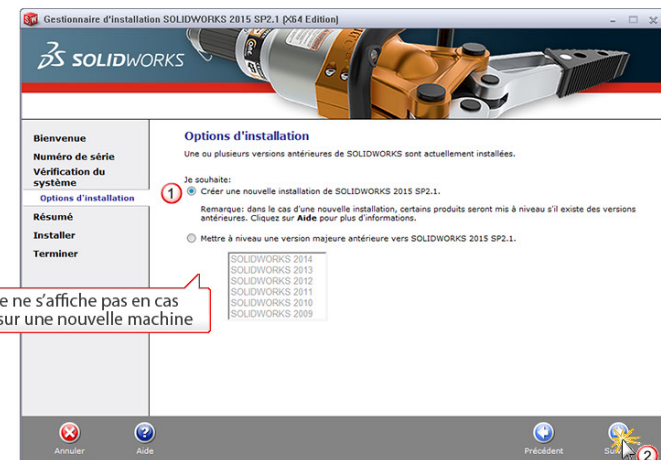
Gestionnaire d'installation SOLIDWORKS 2015 SP2.1 (X64 Edition)

SOLIDWORKS

Bienvenue
Numéro de série
Vérification du système
Options d'installation
Résumé
Installer
Terminer

Options d'installation

Une ou plusieurs versions antérieures de SOLIDWORKS sont actuellement installées.

Je souhaite:

1

Créer une nouvelle installation de SOLIDWORKS 2015 SP2.1.

Remarque: dans le cas d'une nouvelle installation, certains produits seront mis à niveau s'il existe des versions antérieures. Cliquez sur Aide pour plus d'informations.

Mettre à niveau une version majeure antérieure vers SOLIDWORKS 2015 SP2.1.

SOLIDWORKS 2014
SOLIDWORKS 2013
SOLIDWORKS 2012
SOLIDWORKS 2011
SOLIDWORKS 2010
SOLIDWORKS 2009

e ne s'affiche pas en cas sur une nouvelle machine

Annuler
Aide
Précédent
Su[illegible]
2